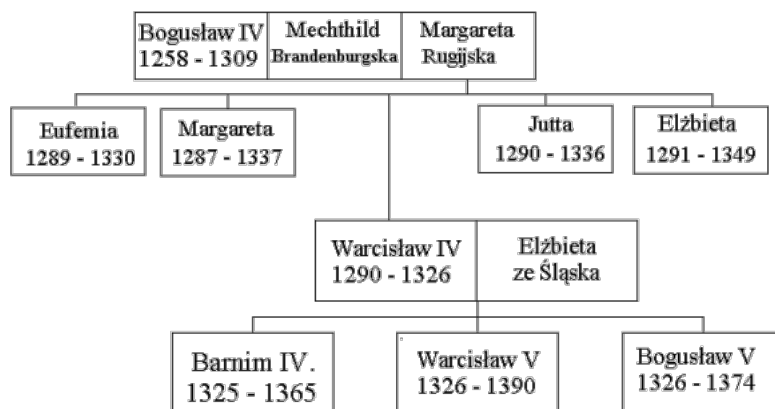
Bogusław IV
1258 - 1309

Mechthild
Brandenburgska

Margareta
Rugijska

Eufemia
1289 - 1330

Margareta
1287 - 1337

Jutta
1290 - 1336

Elżbieta
1291 - 1349

Warcisław IV
1290 - 1326

Elżbieta
ze Śląska

Barnim IV.
1325 - 1365

Warcisław V
1326 - 1390

Bogusław V
1326 - 1374